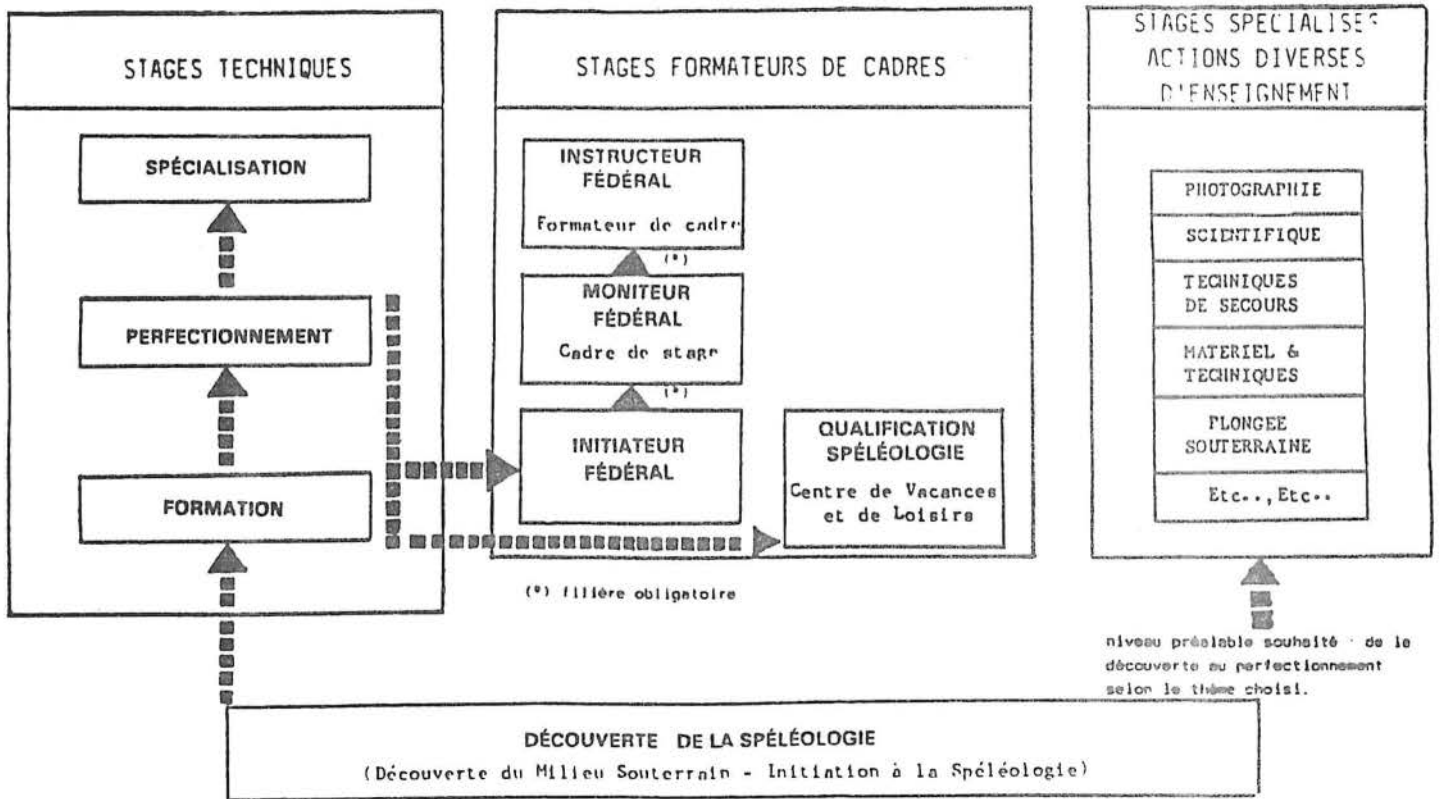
STAGES TECHNIQUES

SPÉCIALISATION

PERFECTIONNEMENT

FORMATION

STAGES FORMATEURS DE CADRES

INSTRUCTEUR FÉDÉRAL

Formateur de cadre

(*)

MONITEUR FÉDÉRAL

Cadre de stage

(*)

INITIATEUR FÉDÉRAL

QUALIFICATION SPÉLÉOLOGIE

Centre de Vacances et de Loisirs

(*) filière obligatoire

STAGES SPECIALISES ACTIONS DIVERSES D'ENSEIGNEMENT

PHOTOGRAPHIE

SCIENTIFIQUE

TECHNIQUES DE SECOURS

MATERIEL & TECHNIQUES

PLONGEE SOUTERRAINE

Etc..,Etc..

niveau préalable souhaité : de la découverte au perfectionnement selon le thème choisi.

DÉCOUVERTE DE LA SPÉLÉOLOGIE

(Découverte du Milieu Souterrain - Initiation à la Spéléologie)